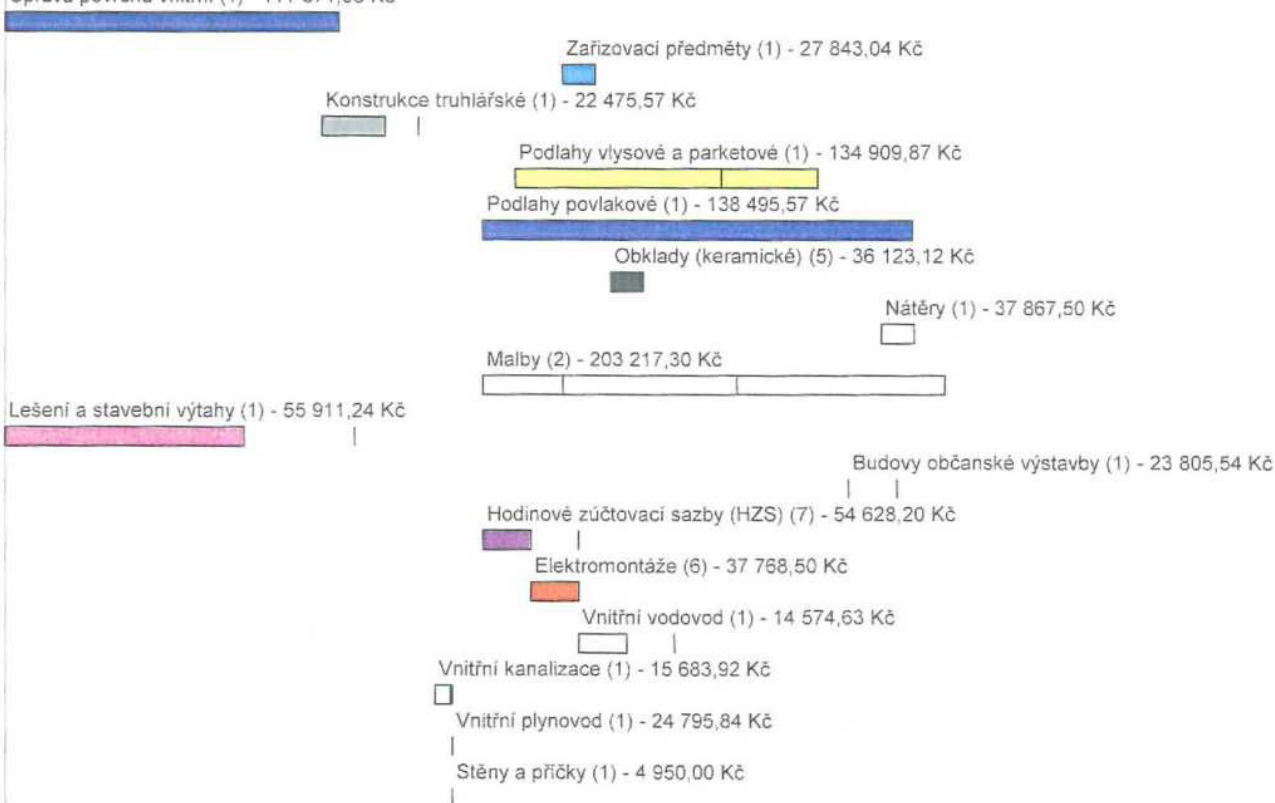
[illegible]

Zařizovací předměty (1) - 27 843,04 Kč

Konstrukce truhlářské (1) - 22 475,57 Kč

Podlahy vlysové a parketové (1) - 134 909,87 Kč

Podlahy povlakové (1) - 138 495,57 Kč

Obklady (keramické) (5) - 36 123,12 Kč

Nátěry (1) - 37 867,50 Kč

Malby (2) - 203 217,30 Kč

Lešení a stavební výtahy (1) - 55 911,24 Kč

Budovy občanské výstavby (1) - 23 805,54 Kč

Hodinové zúčtovací sazby (HZS) (7) - 54 628,20 Kč

Elektromontáže (6) - 37 768,50 Kč

Vnitřní vodovod (1) - 14 574,63 Kč

Vnitřní kanalizace (1) - 15 683,92 Kč

Vnitřní plynovod (1) - 24 795,84 Kč

Stěny a příčky (1) - 4 950,00 Kč